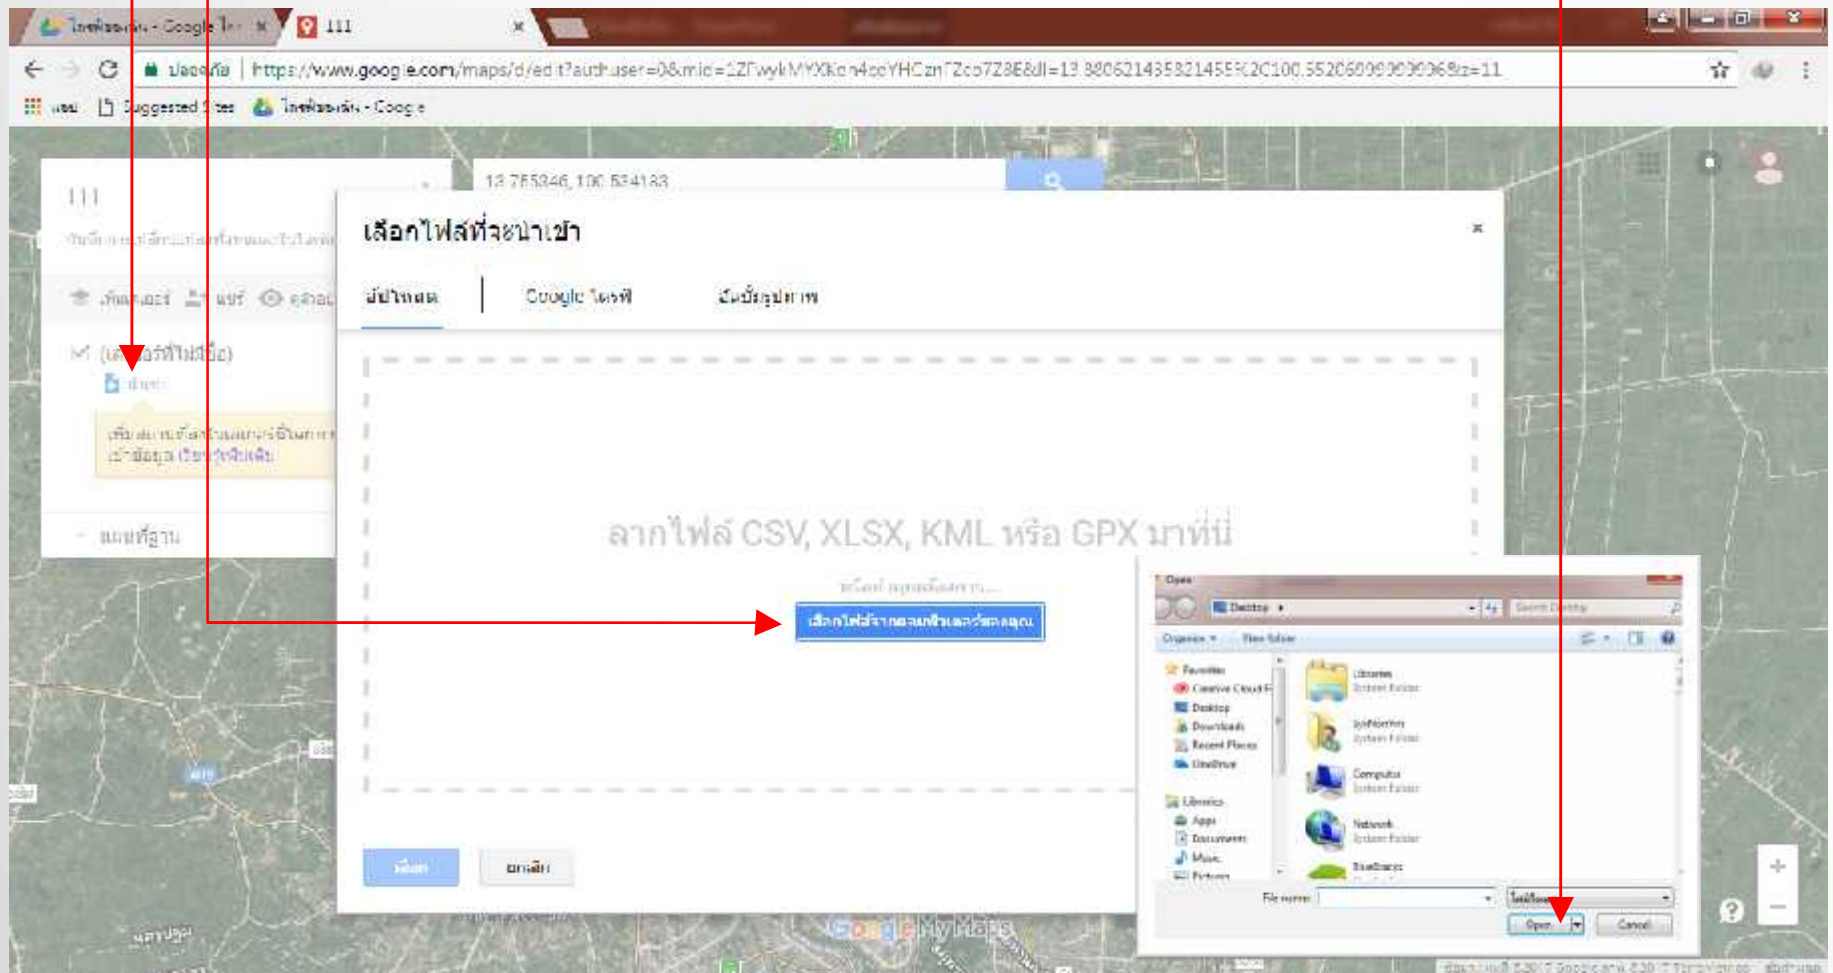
ไดรฟ์ของฉัน - Google ไดร ×
111 ×

ปลอดภัย | https://www.google.com/maps/d/edit?authuser=0&mid=1ZFwykMYXKon4ooYHCznTZco7Z8E&ll=13.880621435321455%2C100.55206090909096&z=11

แอป Suggested Sites ไดรฟ์ของฉัน - Google

111

13.765346, 100.534183

เพิ่มเลเยอร์ แชร์ ดูตัวอย่าง

(เลเยอร์ที่ไม่มีชื่อ)

นำเข้า

แผนที่ฐาน

เลือกไฟล์ที่จะนำเข้า

×

อัปโหลด | Google ไดรฟ์ | อัลบั้มรูปภาพ

ลากไฟล์ CSV, XLSX, KML หรือ GPX มาที่นี่

หรือถ้าคุณต้องการ...

เลือกไฟล์จากคอมพิวเตอร์ของคุณ

เลือก ยกเลิก

Google My Maps

Open

Desktop

Search Desktop

Organize New folder

Favorites
Creative Cloud F
Desktop
Downloads
Recent Places
OneDrive

Libraries
Apps
Documents
Music
Pictures

Libraries
System Folder

System Folder

Computer
System Folder

Network
System Folder

File name:

ไฟล์ทั้งหมด

Open Cancel